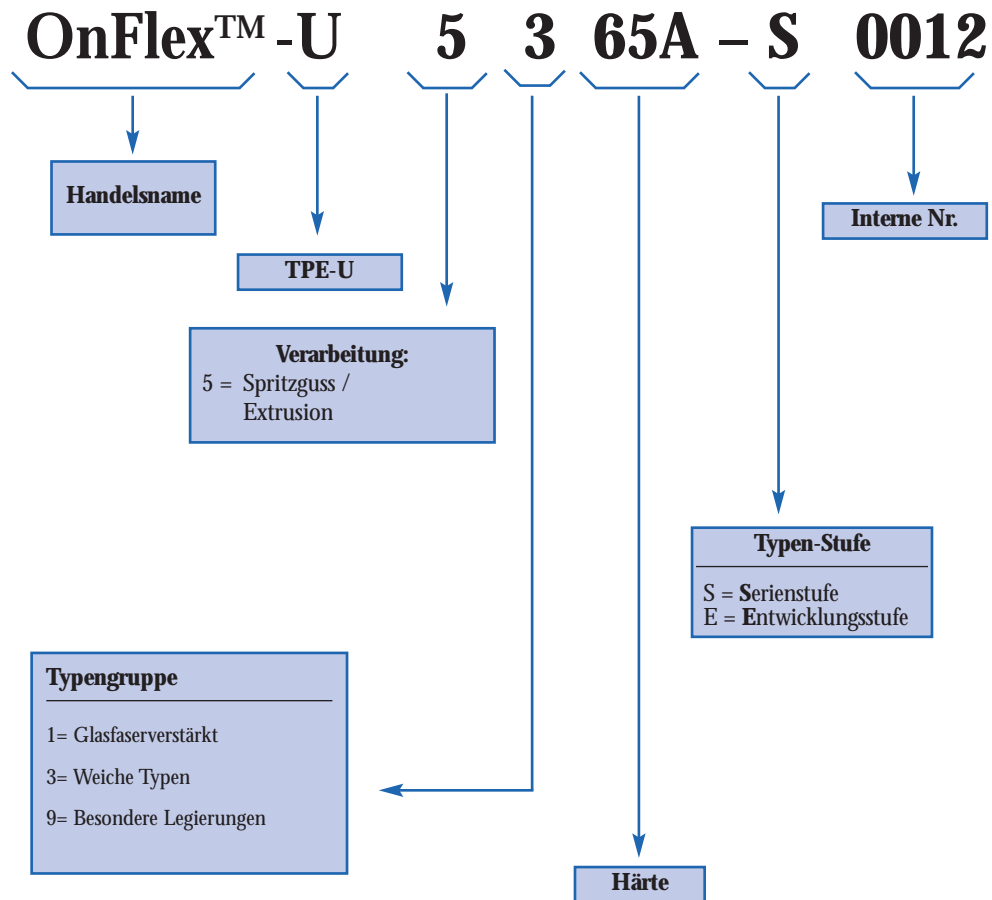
OnFlex™ -U 5 3 65A – S 0012

Handelsname

TPE-U

Interne Nr.

Verarbeitung:
5 = Spritzguss / Extrusion

Typen-Stufe
S = **S**erienstufe
E = **E**ntwicklungsstufe

Typengruppe
1= Glasfaserverstärkt
3= Weiche Typen
9= Besondere Legierungen

Härte